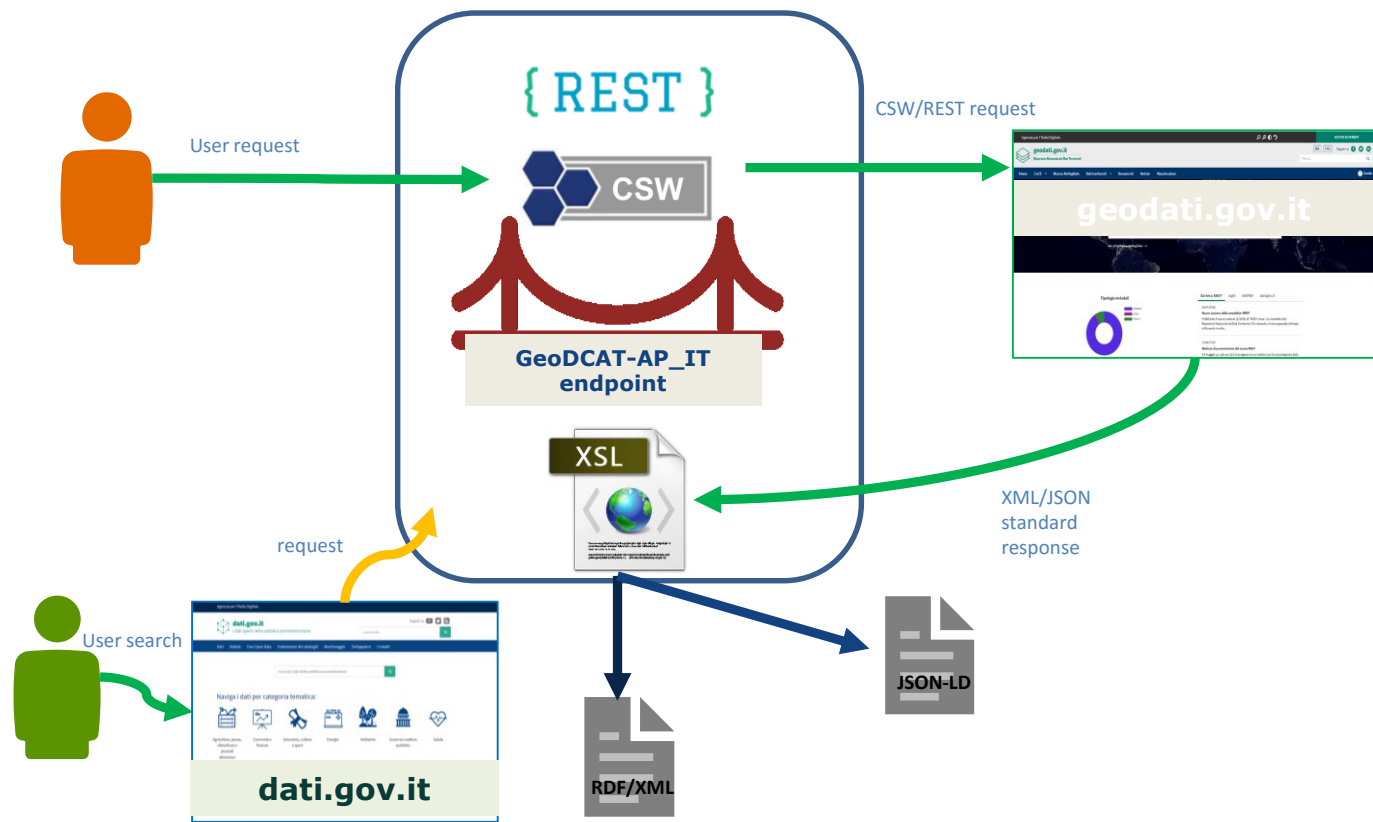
{ REST }

User request

CSW

CSW/REST request

geodati.gov.it

GeoDCAT-AP_IT endpoint

XSL

XML/JSON standard response

request

User search

dati.gov.it

Naviga i dati per categoria tematica:

Agricoltura, pesca, silvicoltura e prodotti alimentari

Economia e finanze

Istruzione, cultura e sport

Energia

Ambiente

Governo e settore pubblico

Salute

dati.gov.it

JSON-LD

RDF/XML